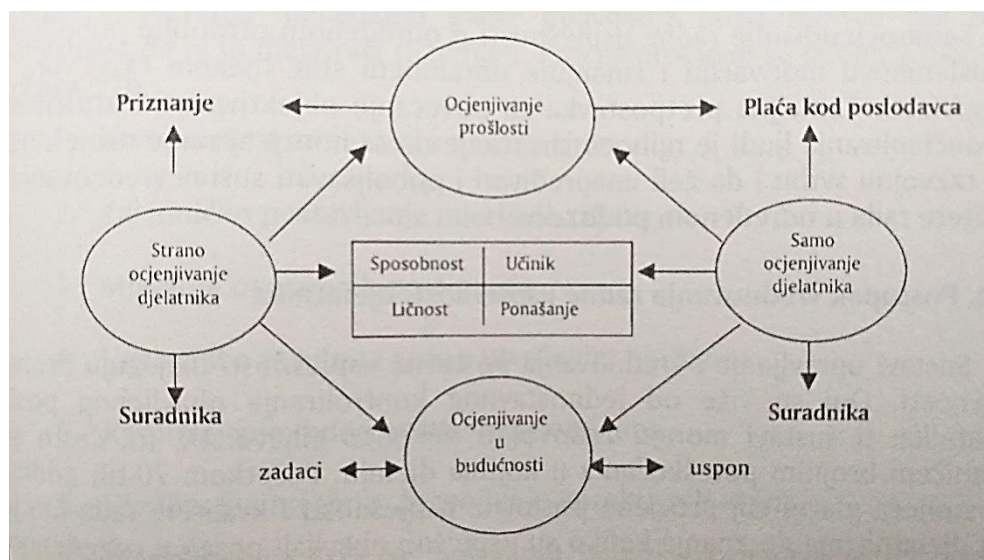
Priznanje

Ocjenjivanje prošlosti

Plaća kod poslodavca

Strano ocjenjivanje djelatnika

| Sposobnost | Učinik |
|---|---|
| Ličnost | Ponašanje |

Samo ocjenjivanje djelatnika

Suradnika

Ocjenjivanje u budućnosti

Suradnika

zadaci

uspon